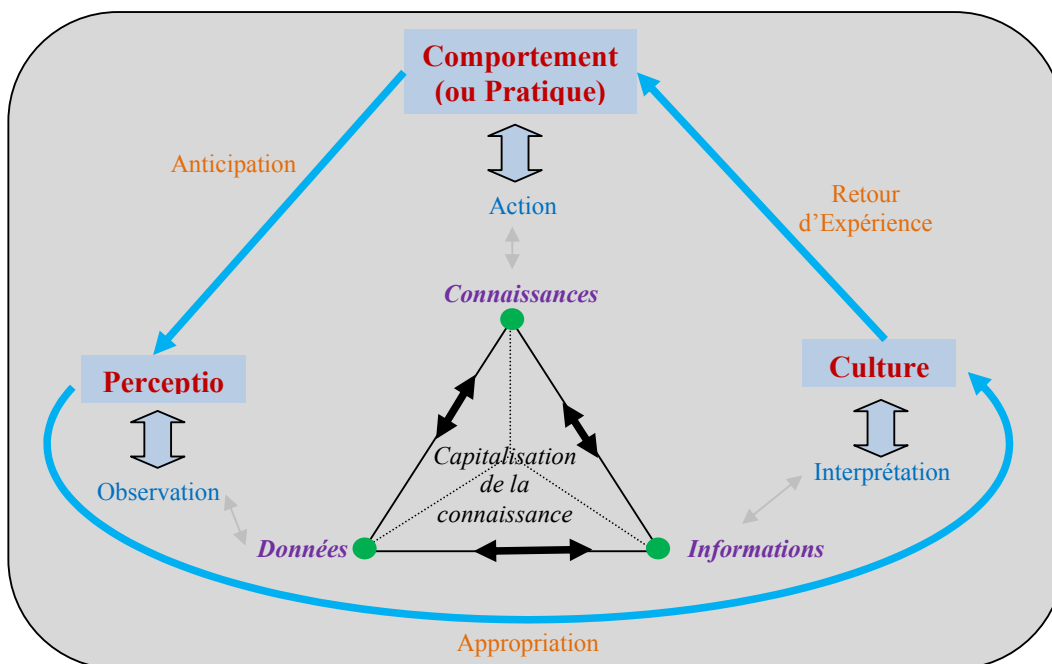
Comportement (ou Pratique)

Anticipation

Action

Retour d'Expérience

Connaissances

Perceptio

Culture

Capitalisation de la connaissance

Observation

Interprétation

Données

Informations

Appropriation